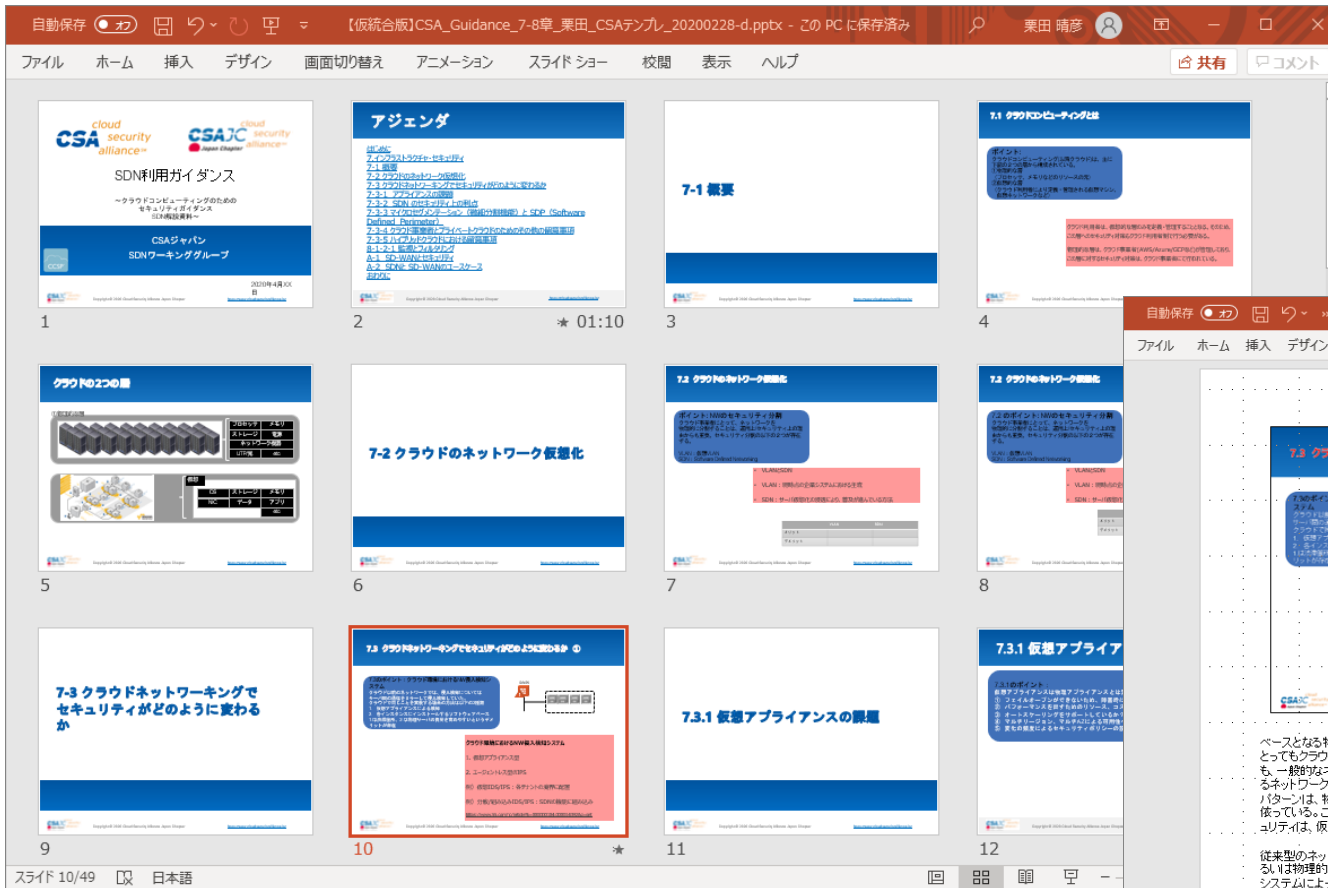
自動保存 オフ 【仮統合版】CSA_Guidance_7-8章_栗田_CSAテンプレ_20200228-d.pptx - この PC に保存済み 栗田 晴彦

ファイル ホーム 挿入 デザイン 画面切り替え アニメーション スライド ショー 校閲 表示 ヘルプ 共有 コメント

CSA cloud security alliance
CSA JC cloud security alliance Japan Chapter
SDN利用ガイダンス
~クラウドコンピューティングのための セキュリティガイダンス SDN解説資料~
CSAジャパン SDNワーキンググループ
2020年4月XX日
1

アジェンダ
はじめに
7.インフラストラクチャ・セキュリティ
7-1 概要
7-2 クラウドのネットワーク仮想化
7-3 クラウドネットワーキングでセキュリティがどのように変わるか
7-3-1 アプライアンスの課題
7-3-2 SDN のセキュリティ上の利点
7-3-3 マイクロセグメンテーション（領域分割機能）と SDP（Software Defined Perimeter）
7-3-4 クラウド事業者とプライベートクラウドのための他の留意事項
7-3-5 ハイブリッドクラウドにおける留意事項
8-1-2-1 監視とフィルタリング
A-1 SD-WANとセキュリティ
A-2 SDNとSD-WANのユースケース
おわりに
2 01:10

7-1 概要
3

7.1 クラウドコンピューティングとは
4

クラウドの2つの層
5

7-2 クラウドのネットワーク仮想化
6

7.2 クラウドのネットワーク仮想化
7

7.2 クラウドのネットワーク仮想化
8

7-3 クラウドネットワーキングでセキュリティがどのように変わるか
9

7.3 クラウドネットワーキングでセキュリティがどのように変わるか ①
10

7.3.1 仮想アプライアンスの課題
11

7.3.1 仮想アプライア
12

自動保存 オフ
ファイル ホーム 挿入 デザイン
7.3 クラ
ベースとなる
とってもクラウ
も、一般的な
るネットワーク
パターンは、
依っている。
ュリティは、仮
従来型のネッ
るいは物理的
システムによ

スライド 10/49 日本語